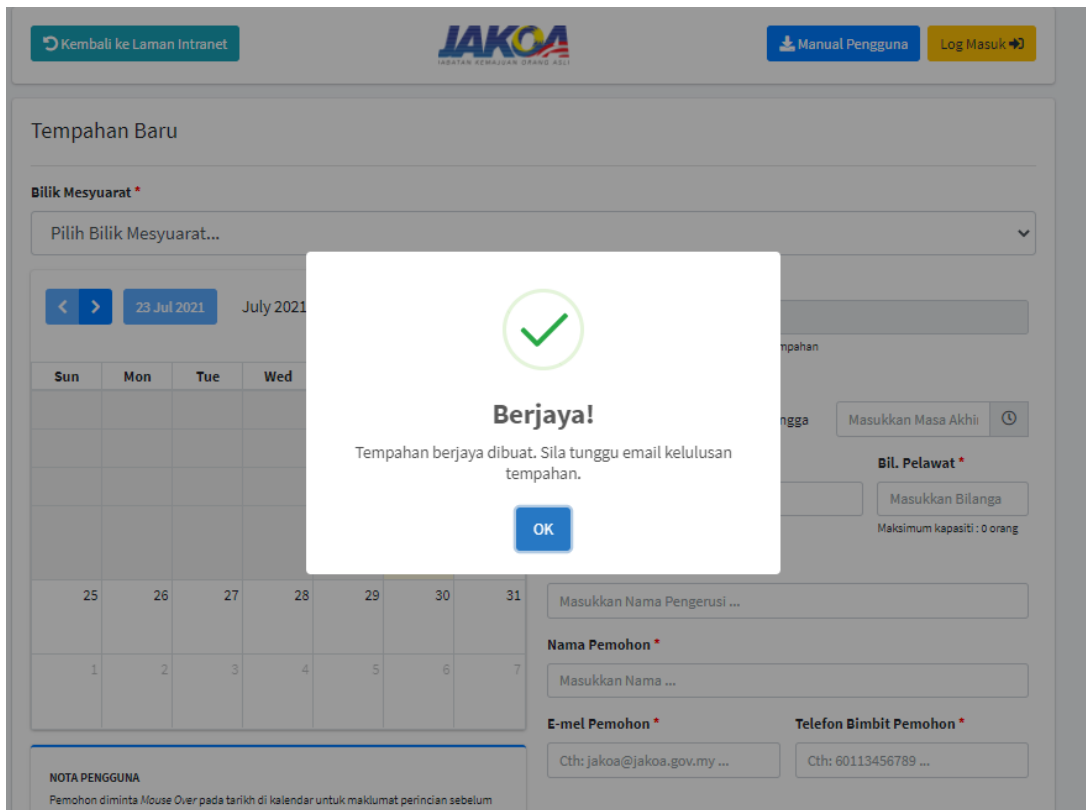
Kembali ke Laman Intranet

JAKOA
JABATAN KEMAJUAN ORANG ASLI

Manual Pengguna

Log Masuk

Tempahan Baru

Bilik Mesyuarat *

Pilih Bilik Mesyuarat...

23 Jul 2021

July 2021

| Sun | Mon | Tue | Wed | | | |
|---|---|---|---|---|---|---|
| 25 | 26 | 27 | 28 | 29 | 30 | 31 |
| 1 | 2 | 3 | 4 | 5 | 6 | 7 |

mpahan

ngga

Masukkan Masa Akhi

Bil. Pelawat *

Masukkan Bilanga

Maksimum kapasiti : 0 orang

Berjaya!

Tempahan berjaya dibuat. Sila tunggu email kelulusan tempahan.

OK

Masukkan Nama Pengerusi ...

Nama Pemohon *

Masukkan Nama ...

E-mel Pemohon *

Cth: jakoa@jakoa.gov.my ...

Telefon Bimbit Pemohon *

Cth: 60113456789 ...

NOTA PENGGUNA

Pemohon diminta Mouse Over pada tarikh di kalendar untuk maklumat perincian sebelum